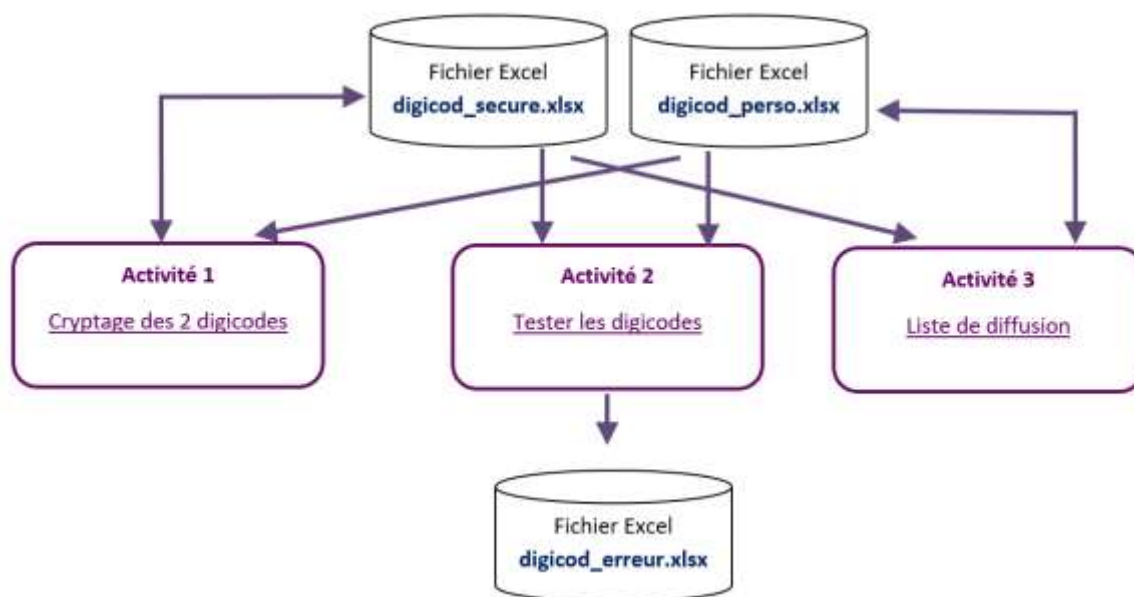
Fichier Excel
digicod_secure.xlsx

Fichier Excel
digicod_perso.xlsx

Activité 1
Cryptage des 2 digicodes

Activité 2
Tester les digicodes

Activité 3
Liste de diffusion

Fichier Excel
digicod_erreur.xlsx